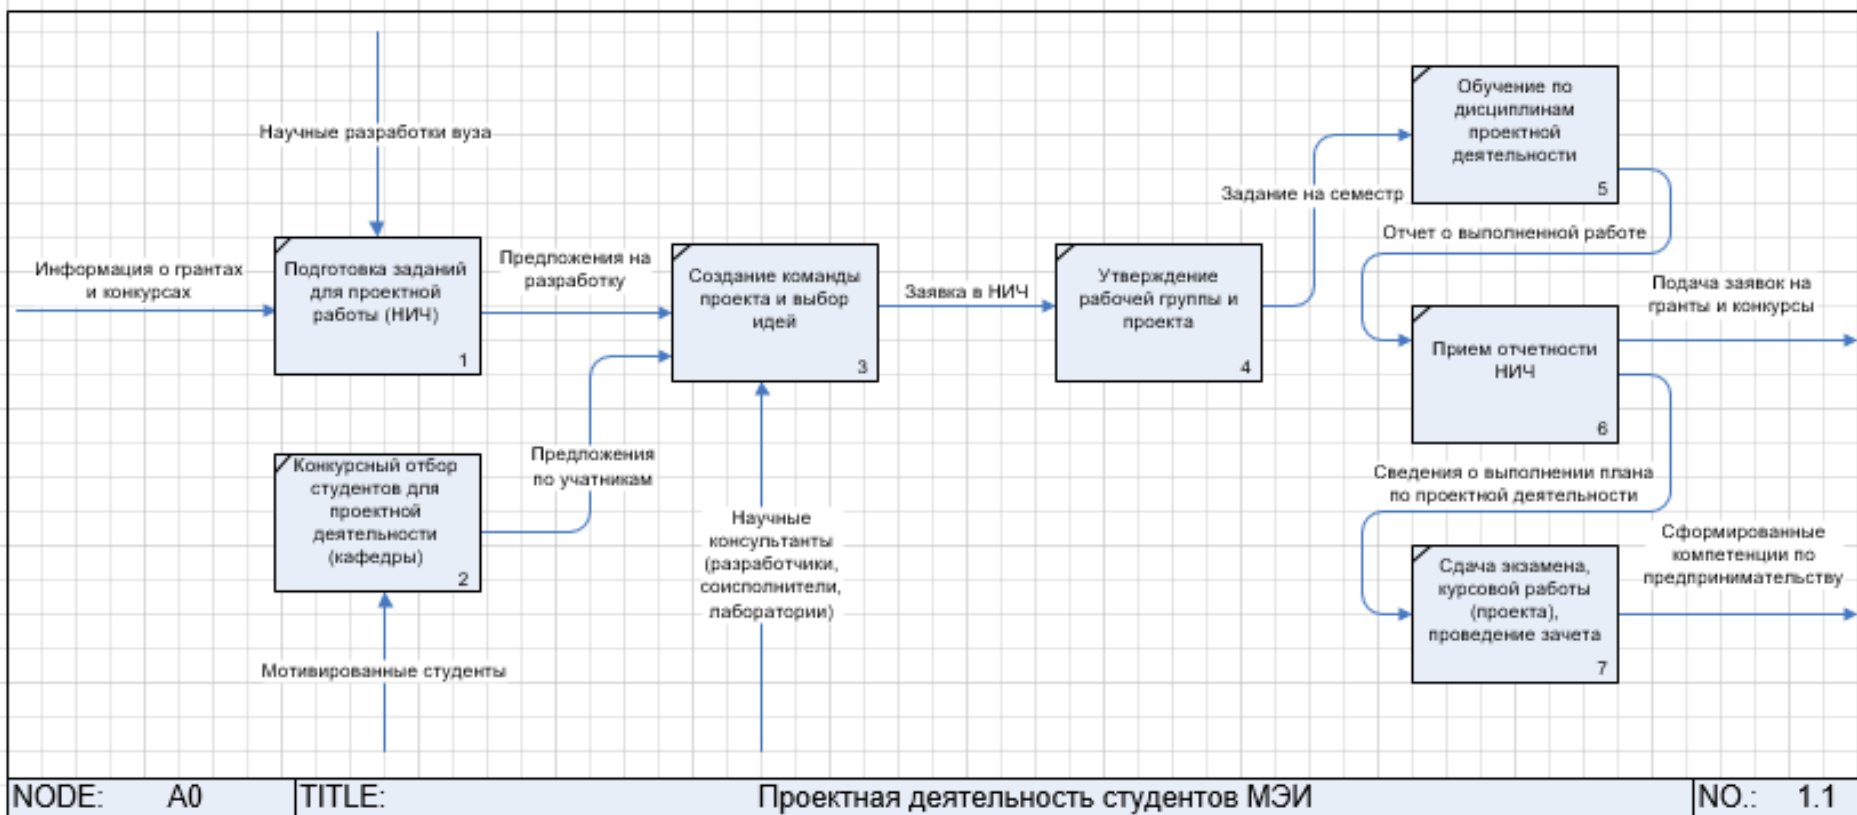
Научные разработки вуза

Информация о грантах и конкурсах

Подготовка заданий для проектной работы (НИЧ)
1

Предложения на разработку

Создание команды проекта и выбор идей
3

Заявка в НИЧ

Утверждение рабочей группы и проекта
4

Задание на семестр

Обучение по дисциплинам проектной деятельности
5

Отчет о выполненной работе

Подача заявок на гранты и конкурсы

Прием отчетности НИЧ
6

Конкурсный отбор студентов для проектной деятельности (кафедры)
2

Предложения по учатникам

Научные консультанты (разработчики, соисполнители, лаборатории)

Сведения о выполнении плана по проектной деятельности

Сформированные компетенции по предпринимательству

Сдача экзамена, курсовой работы (проекта), проведение зачета
7

Мотивированные студенты

NODE: A0 | TITLE: Проектная деятельность студентов МЭИ | NO.: 1.1